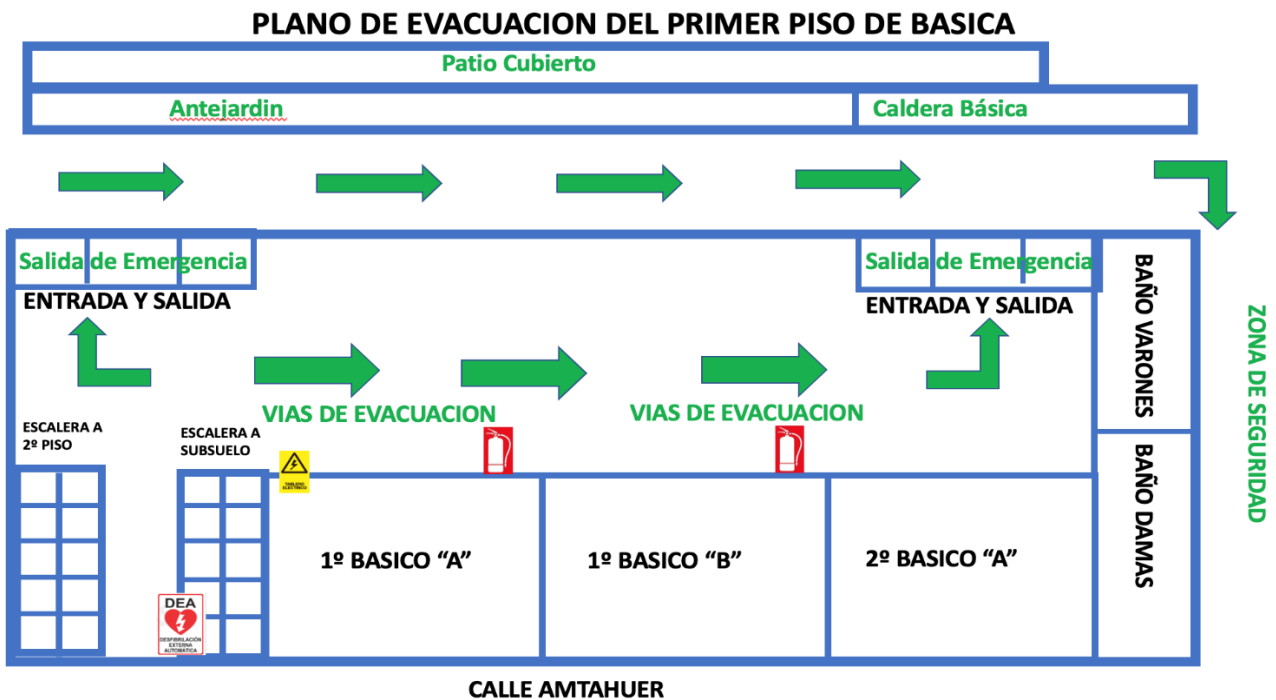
PLANO DE EVACUACION DEL PRIMER PISO DE BASICA

Patio Cubierto

Antejardin

Caldera Básica

Salida de Emergencia

ENTRADA Y SALIDA

Salida de Emergencia

ENTRADA Y SALIDA

BAÑO VARONES

BAÑO DAMAS

ZONA DE SEGURIDAD

VIAS DE EVACUACION

VIAS DE EVACUACION

ESCALERA A 2º PISO

ESCALERA A SUBSUELO

TABLERO ELECTRICO

1º BASICO "A"

1º BASICO "B"

2º BASICO "A"

DEA
DESFIBRILACIÓN EXTERNA AUTOMÁTICA

CALLE AMTAHUER